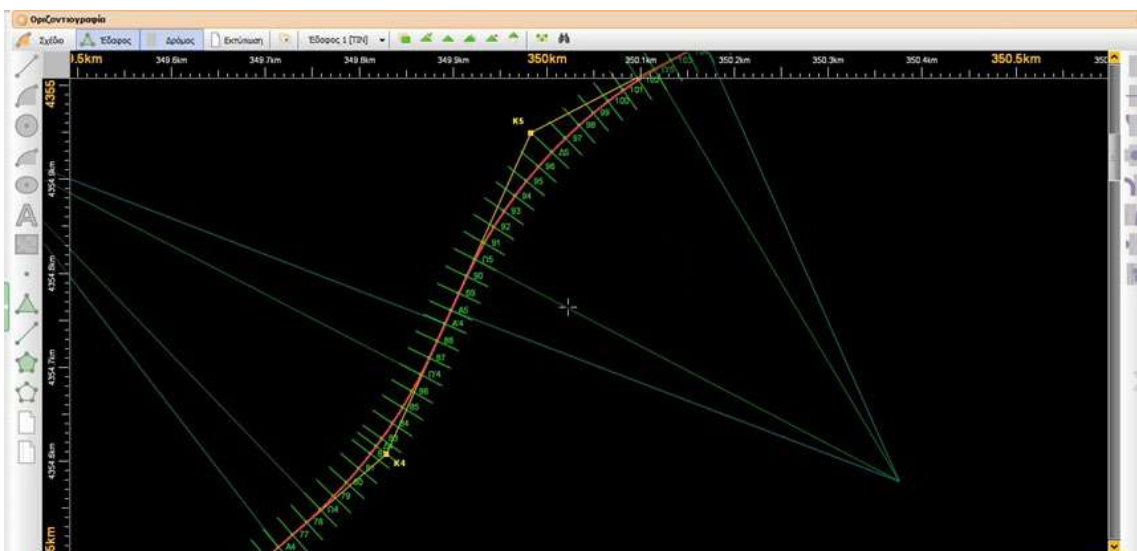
Οριζοντιογραφία

Σχέδιο Έδαφος Δρόμος Εκτύπωση Έδαφος 1 [TIN]

.5km 349.6km 349.7km 349.8km 349.9km 350km 350.1km 350.2km 350.3km 350.4km 350.5km

4355 4354.9km 4354.8km 4354.7km 4354.6km 5km

K5
K4
103 102 101 100 99 98 97 96 95 94 93 92 91 90 89 88 87 86 85 84 83 82 81 80 79 78 77